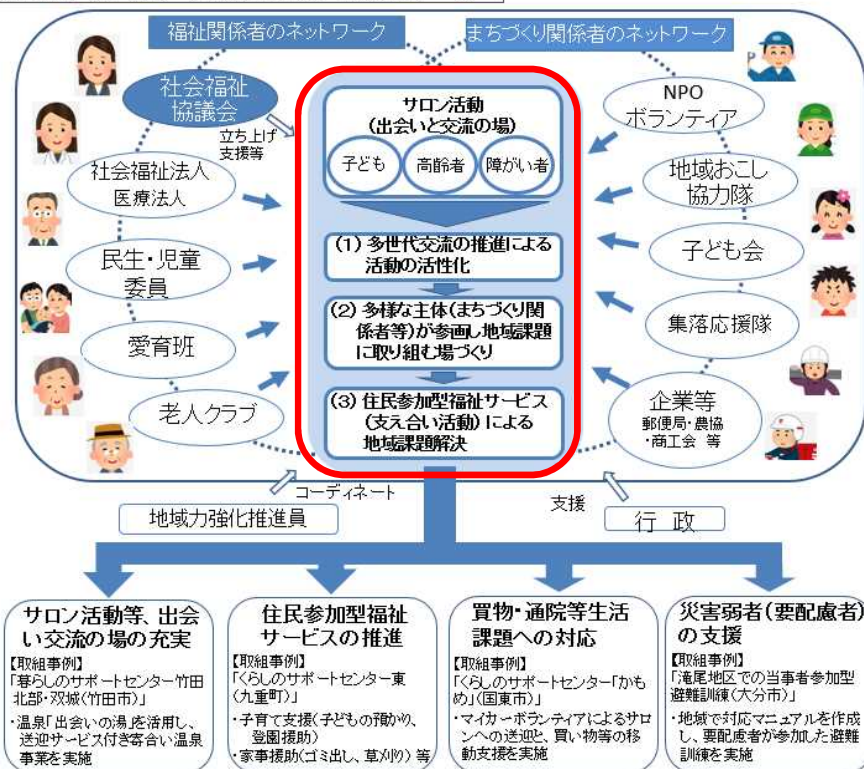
福祉関係者のネットワーク

まちづくり関係者のネットワーク

社会福祉協議会

立ち上げ支援等

社会福祉法人
医療法人

民生・児童委員

愛育班

老人クラブ

サロン活動
（出会いと交流の場）

子ども

高齢者

障がい者

(1) 多世代交流の推進による活動の活性化

(2) 多様な主体（まちづくり関係者等）が参画し地域課題に取り組む場づくり

(3) 住民参加型福祉サービス（支え合い活動）による地域課題解決

NPO
ボランティア

地域おこし協力隊

子ども会

集落応援隊

企業等
郵便局・農協・商工会 等

コーディネート

地域力強化推進員

支援

行 政

サロン活動等、出会い交流の場の充実
【取組事例】
「暮らしのサポートセンター竹田北部・双城（竹田市）」
・温泉「出会いの湯」を活用し、送迎サービス付き寄合い温泉事業を実施

住民参加型福祉サービスの推進
【取組事例】
「くらしのサポートセンター東（九重町）」
・子育て支援（子どもの預かり、登園援助）
・家事援助（ゴミ出し、草刈り）等

買物・通院等生活課題への対応
【取組事例】
「くらしのサポートセンター「かもめ」（国東市）」
・マイカーボランティアによるサロンへの送迎と、買い物等の移動支援を実施

災害弱者（要配慮者）の支援
【取組事例】
「滝尾地区での当事者参加型避難訓練（大分市）」
・地域で対応マニュアルを作成し、要配慮者が参加した避難訓練を実施